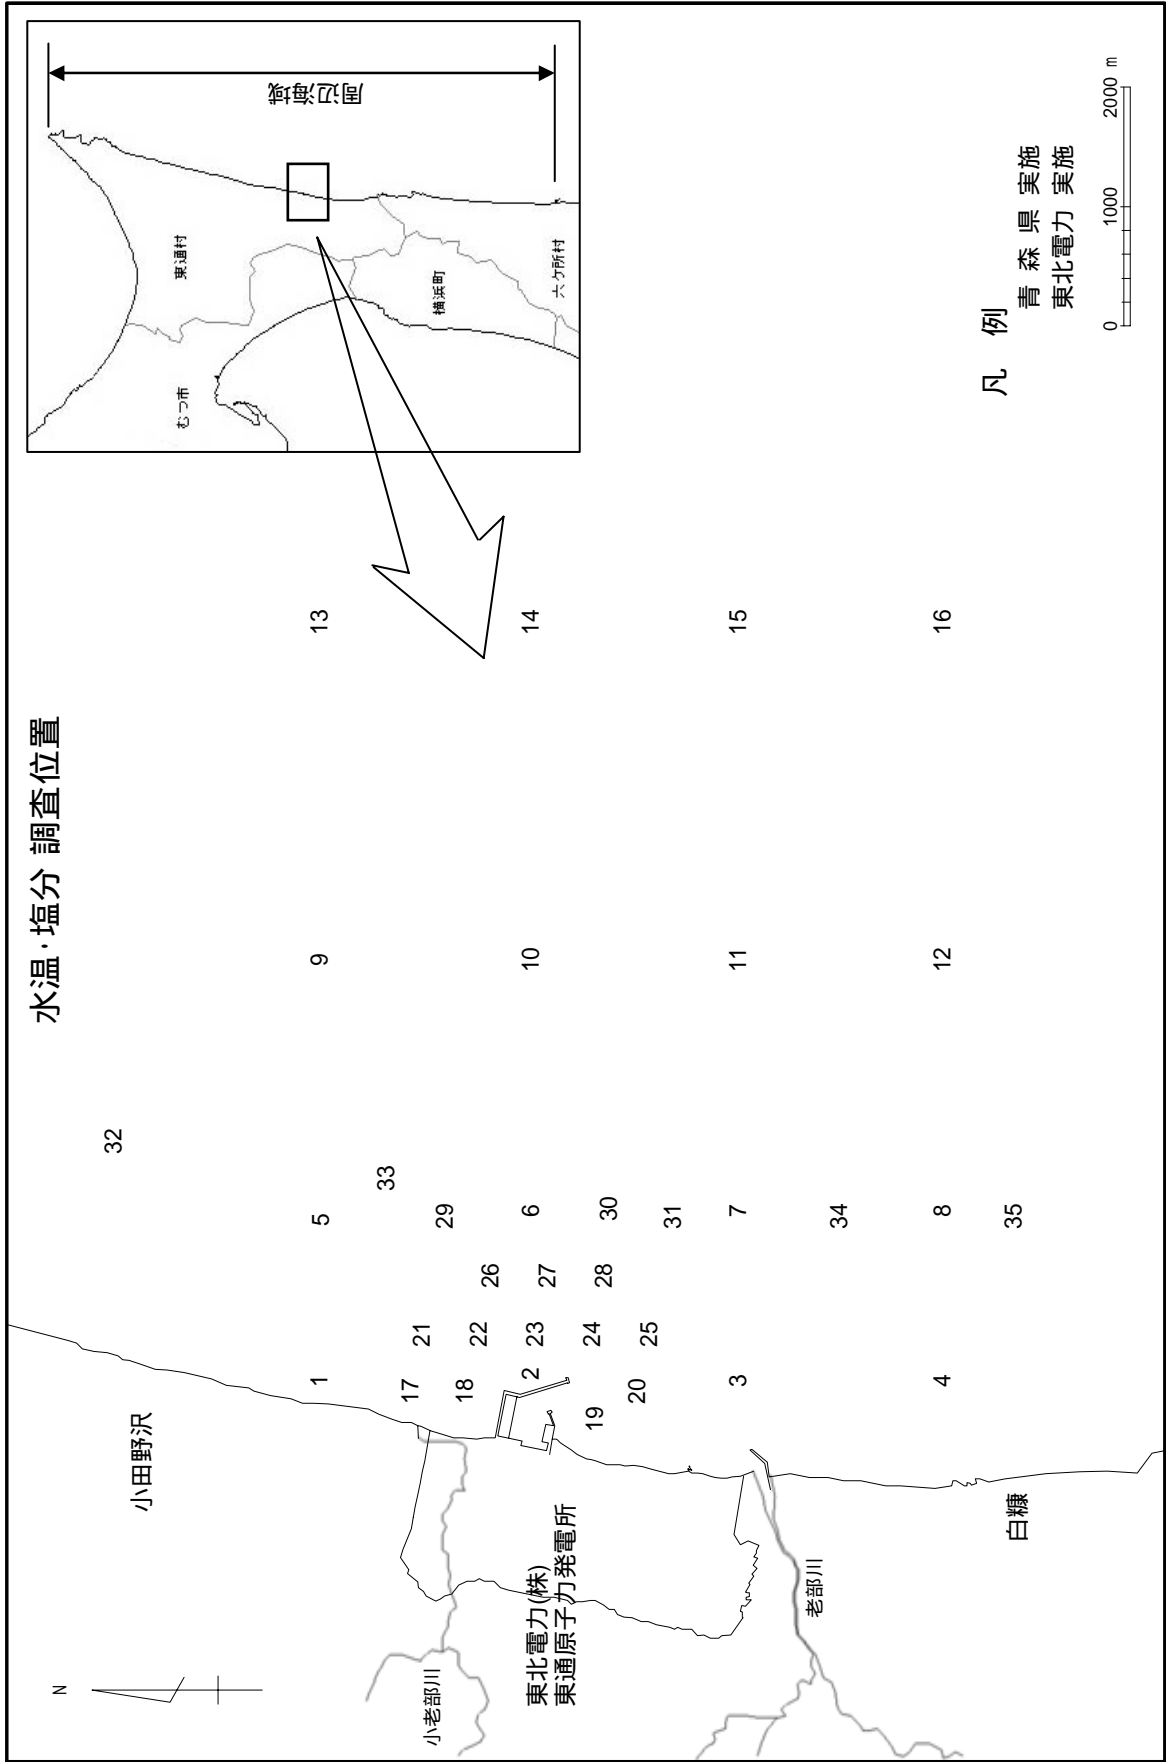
水温･塩分 調査位置

凡 例
青 森 県 実施
東北電力 実施

0 1000 2000 m

調査範囲

むつ市
東通村
横浜町
六ケ所村

13 14 15 16
9 10 11 12
32
33
5 29 6 30 31 7 34 8 35
26 27 28
21 22 23 24 25
1 17 18 2 19 20 3 4

小田野沢
東北電力(株)
東通原子力発電所
白糠
小老部川
老部川
N